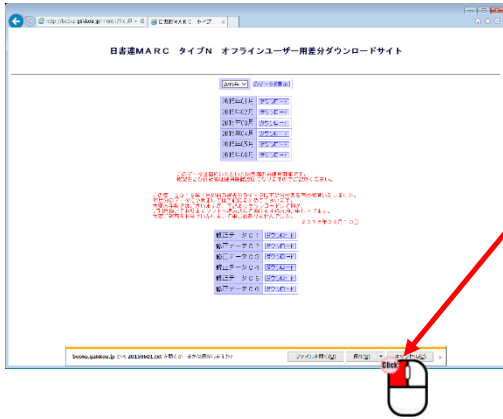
http://books.gakken.jp/marc/n/ 日書連MARC タイプ...

日書連MARC タイプN オフラインユーザー用差分ダウンロードサイト

2016年 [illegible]

2016年01月 ダウンロード
2016年02月 ダウンロード
2016年03月 ダウンロード
2016年04月 ダウンロード
2016年05月 ダウンロード
2016年06月 ダウンロード

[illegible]

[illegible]

2016年06月10日

修正データ 001 ダウンロード
修正データ 002 ダウンロード
修正データ 003 ダウンロード
修正データ 004 ダウンロード
修正データ 005 ダウンロード
修正データ 006 ダウンロード

books.gakken.jp から 201601... を開くか、または保存しますか?
ファイルを開く(O) 保存(S) キャンセル(C)

Click